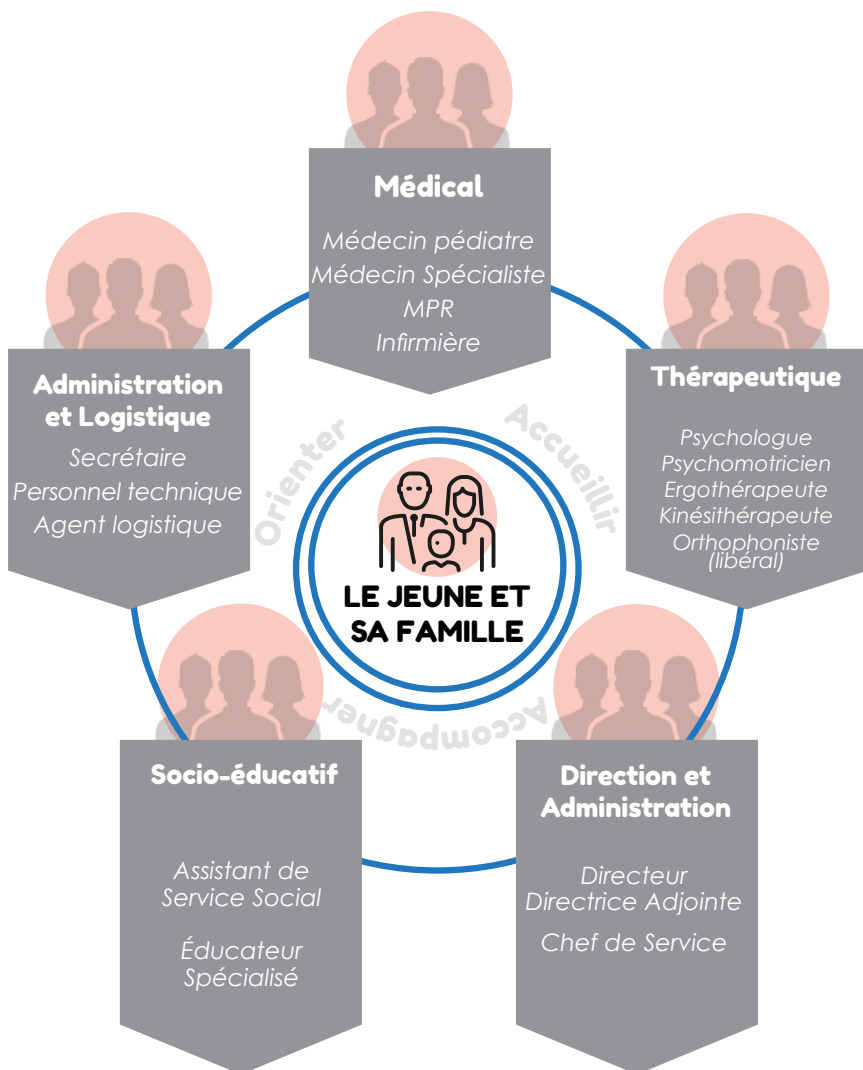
Médical

Médecin pédiatre
Médecin Spécialiste
MPR
Infirmière

Administration et Logistique

Secrétaire
Personnel technique
Agent logistique

Thérapeutique

Psychologue
Psychomotricien
Ergothérapeute
Kinésithérapeute
Orthophoniste (libéral)

Orienter

Accueillir

Accompagner

LE JEUNE ET SA FAMILLE

Socio-éducatif

Assistant de Service Social

Éducateur Spécialisé

Direction et Administration

Directeur
Directrice Adjointe

Chef de Service